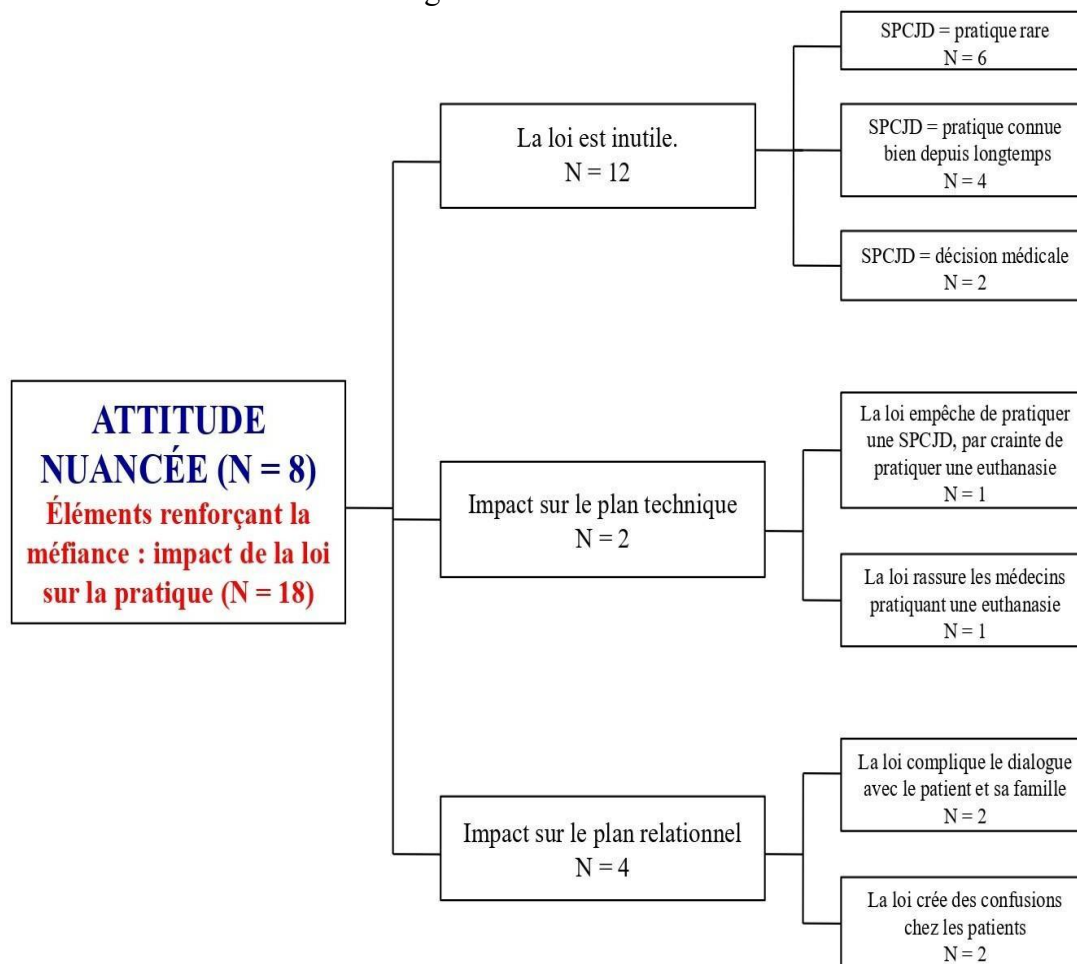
ATTITUDE NUANCÉE (N = 8)
Éléments renforçant la méfiance : impact de la loi sur la pratique (N = 18)

La loi est inutile.
N = 12

SPCJD = pratique rare
N = 6

SPCJD = pratique connue bien depuis longtemps
N = 4

SPCJD = décision médicale
N = 2

Impact sur le plan technique
N = 2

La loi empêche de pratiquer une SPCJD, par crainte de pratiquer une euthanasie
N = 1

La loi rassure les médecins pratiquant une euthanasie
N = 1

Impact sur le plan relationnel
N = 4

La loi complique le dialogue avec le patient et sa famille
N = 2

La loi crée des confusions chez les patients
N = 2